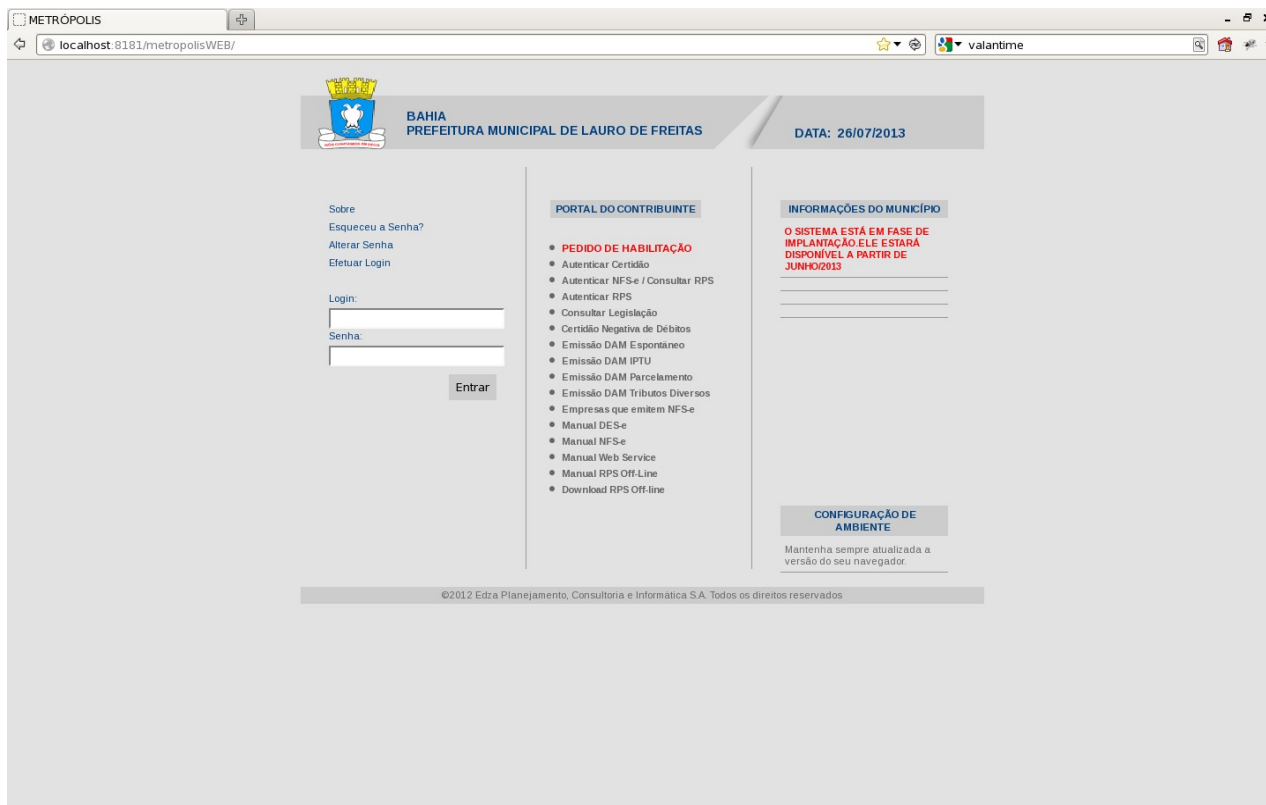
METRÓPOLIS

localhost:8181/metropolisWEB/

valantime

BAHIA
PREFEITURA MUNICIPAL DE LAURO DE FREITAS

DATA: 26/07/2013

Sobre
Esqueceu a Senha?
Alterar Senha
Efetuar Login

Login:

Senha:

Entrar

PORTAL DO CONTRIBUINTE

• PEDIDO DE HABILITAÇÃO
• Autenticar Certidão
• Autenticar NFS-e / Consultar RPS
• Autenticar RPS
• Consultar Legislação
• Certidão Negativa de Débitos
• Emissão DAM Espontâneo
• Emissão DAM IPTU
• Emissão DAM Parcelamento
• Emissão DAM Tributos Diversos
• Empresas que emitem NFS-e
• Manual DES-e
• Manual NFS-e
• Manual Web Service
• Manual RPS Off-Line
• Download RPS Off-line

INFORMAÇÕES DO MUNICÍPIO

O SISTEMA ESTÁ EM FASE DE IMPLANTAÇÃO.ELE ESTARÁ DISPONÍVEL A PARTIR DE JUNHO/2013

CONFIGURAÇÃO DE AMBIENTE

Mantenha sempre atualizada a versão do seu navegador.

©2012 Edza Planejamento, Consultoria e Informática S.A. Todos os direitos reservados